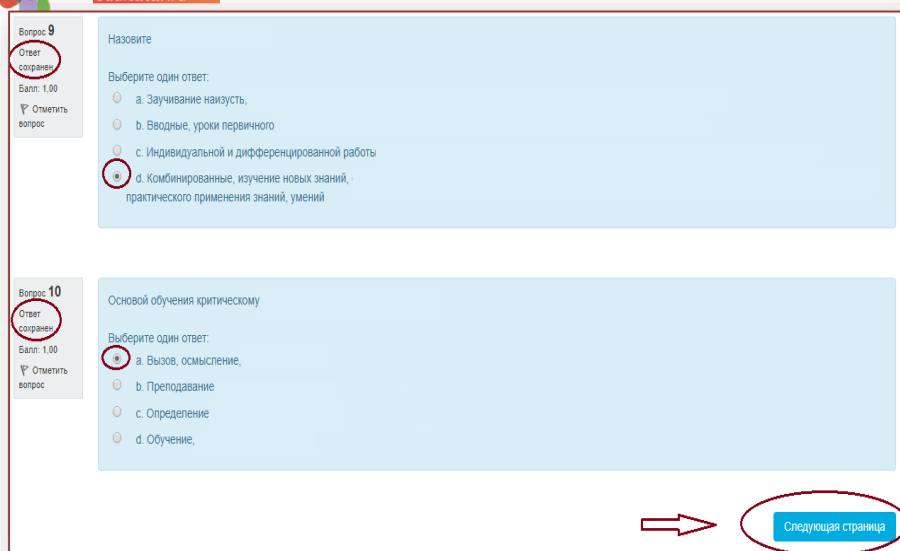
Вопрос 9
Ответ сохранен
Балл: 1,00
Отметить вопрос

Назовите

Выберите один ответ:
a. Заучивание наизусть,
b. Вводные, уроки первичного
c. Индивидуальной и дифференцированной работы
d. Комбинированные, изучение новых знаний, практического применения знаний, умений

Вопрос 10
Ответ сохранен
Балл: 1,00
Отметить вопрос

Основой обучения критическому

Выберите один ответ:
a. Вызов, осмысление,
b. Преподавание
c. Определение
d. Обучение,

Следующая страница